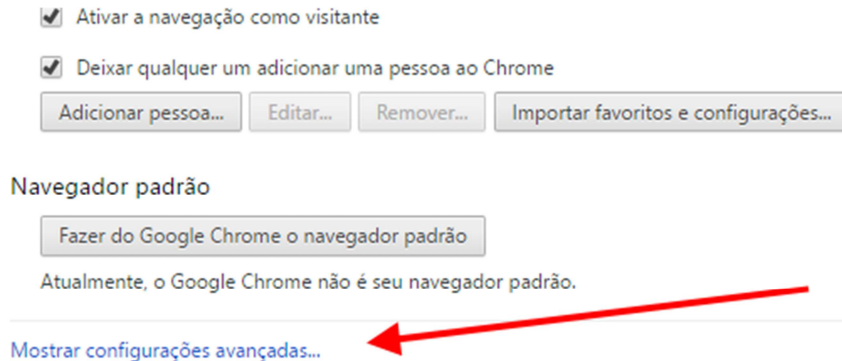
Ativar a navegação como visitante

Deixar qualquer um adicionar uma pessoa ao Chrome

Adicionar pessoa... Editar... Remover... Importar favoritos e configurações...

Navegador padrão

Fazer do Google Chrome o navegador padrão

Atualmente, o Google Chrome não é seu navegador padrão.

Mostrar configurações avançadas...